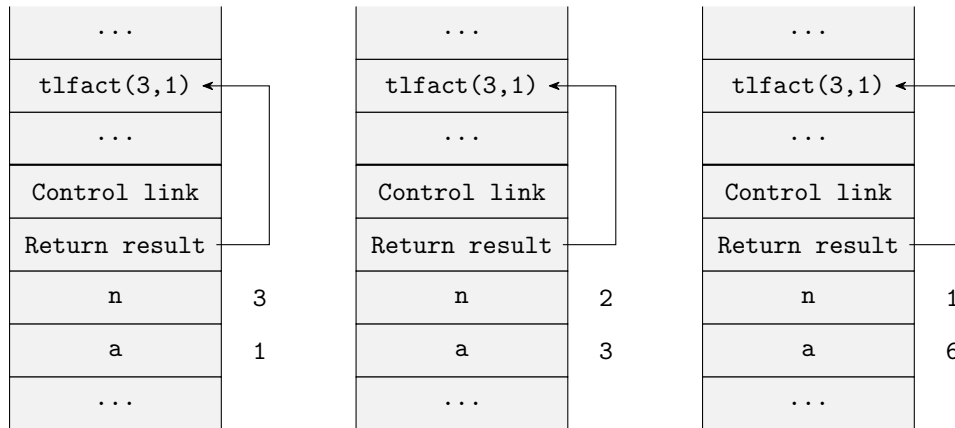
| ... | |
|---|---|
| tlfact(3,1) | |
| ... | |
| Control link | |
| Return result | |
| n | 3 |
| a | 1 |
| ... | |

| ... | |
|---|---|
| tlfact(3,1) | |
| ... | |
| Control link | |
| Return result | |
| n | 2 |
| a | 3 |
| ... | |

| ... | |
|---|---|
| tlfact(3,1) | |
| ... | |
| Control link | |
| Return result | |
| n | 1 |
| a | 6 |
| ... | |